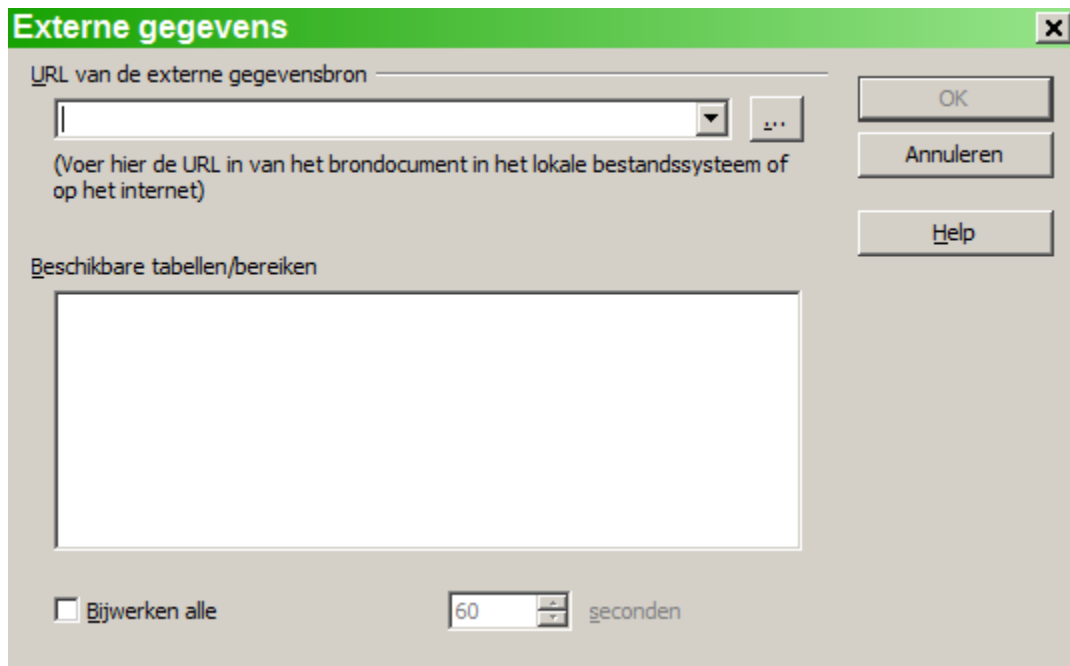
Externe gegevens

URL van de externe gegevensbron

...

(Voer hier de URL in van het brondocument in het lokale bestandssysteem of op het internet)

OK

Annuleren

Help

Beschikbare tabellen/bereiken

Bijwerken alle

60

seconden